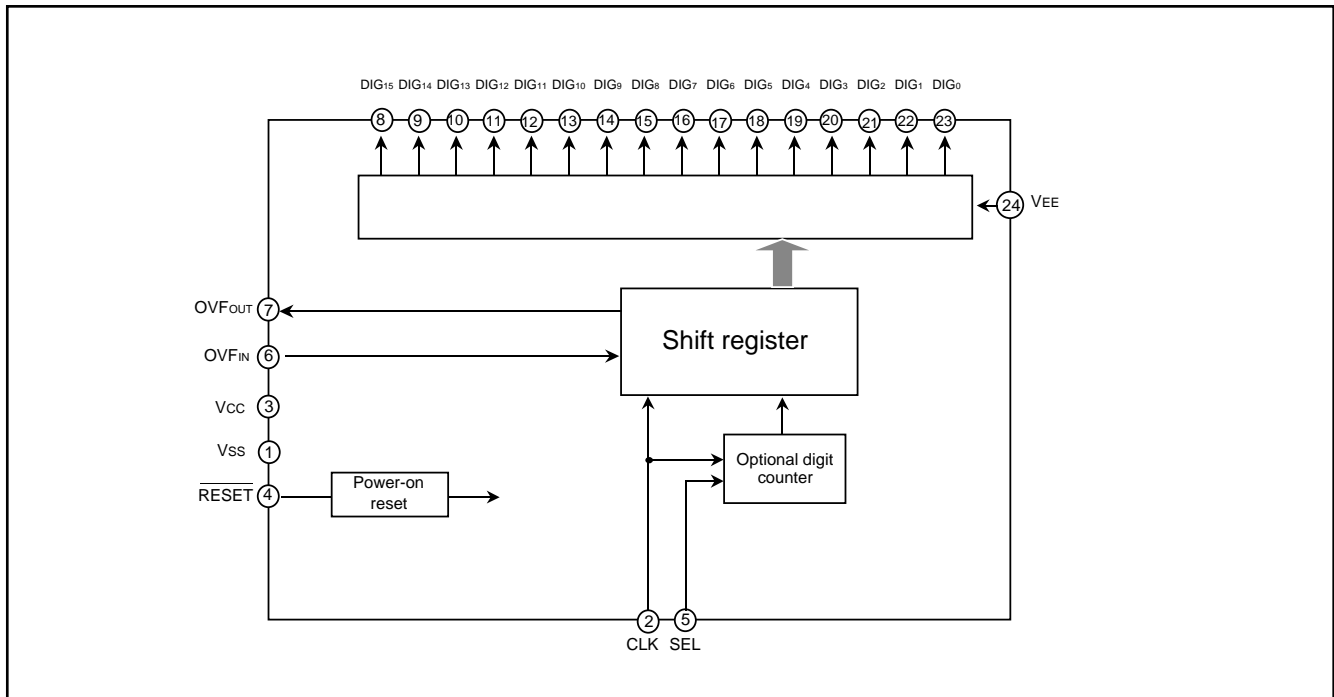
$DIG_{15}$ $DIG_{14}$ $DIG_{13}$ $DIG_{12}$ $DIG_{11}$ $DIG_{10}$ $DIG_{9}$ $DIG_{8}$ $DIG_{7}$ $DIG_{6}$ $DIG_{5}$ $DIG_{4}$ $DIG_{3}$ $DIG_{2}$ $DIG_{1}$ $DIG_{0}$

8 9 10 11 12 13 14 15 16 17 18 19 20 21 22 23

24 $V_{EE}$

$OVF_{OUT}$ 7

$OVF_{IN}$ 6

$V_{CC}$ 3

$V_{SS}$ 1

$\overline{RESET}$ 4

Power-on reset

Shift register

Optional digit counter

2 CLK

5 SEL